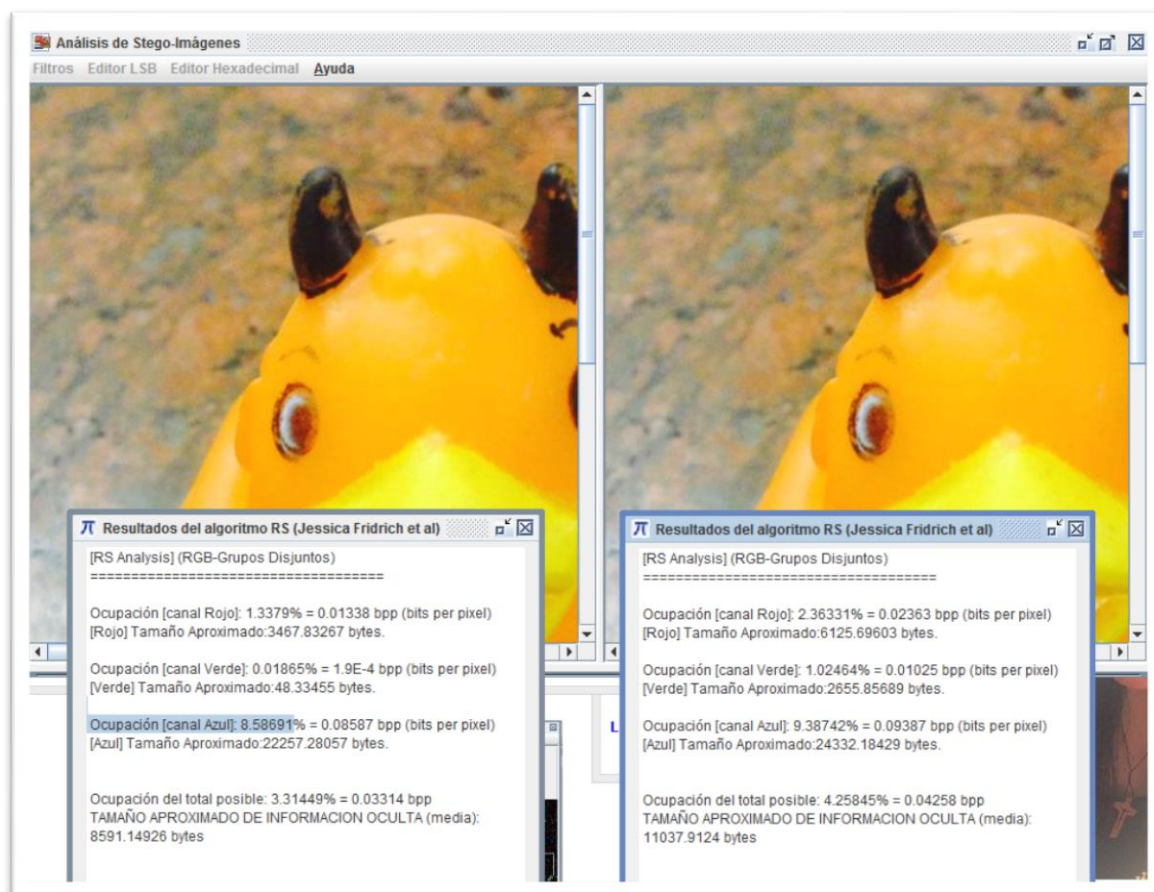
Análisis de Stego-Imágenes

Filtros Editor LSB Editor Hexadecimal Ayuda

Resultados del algoritmo RS (Jessica Fridrich et al)

[RS Analysis] (RGB-Grupos Disjuntos)
=====================================

Ocupación [canal Rojo]: 1.3379% = 0.01338 bpp (bits per pixel)
[Rojo] Tamaño Aproximado:3467.83267 bytes.

Ocupación [canal Verde]: 0.01865% = 1.9E-4 bpp (bits per pixel)
[Verde] Tamaño Aproximado:48.33455 bytes.

Ocupación [canal Azul]: 8.58691% = 0.08587 bpp (bits per pixel)
[Azul] Tamaño Aproximado:22257.28057 bytes.

Ocupación del total posible: 3.31449% = 0.03314 bpp
TAMAÑO APROXIMADO DE INFORMACION OCULTA (media):
8591.14926 bytes

Resultados del algoritmo RS (Jessica Fridrich et al)

[RS Analysis] (RGB-Grupos Disjuntos)
=====================================

Ocupación [canal Rojo]: 2.36331% = 0.02363 bpp (bits per pixel)
[Rojo] Tamaño Aproximado:6125.69603 bytes.

Ocupación [canal Verde]: 1.02464% = 0.01025 bpp (bits per pixel)
[Verde] Tamaño Aproximado:2655.85689 bytes.

Ocupación [canal Azul]: 9.38742% = 0.09387 bpp (bits per pixel)
[Azul] Tamaño Aproximado:24332.18429 bytes.

Ocupación del total posible: 4.25845% = 0.04258 bpp
TAMAÑO APROXIMADO DE INFORMACION OCULTA (media):
11037.9124 bytes